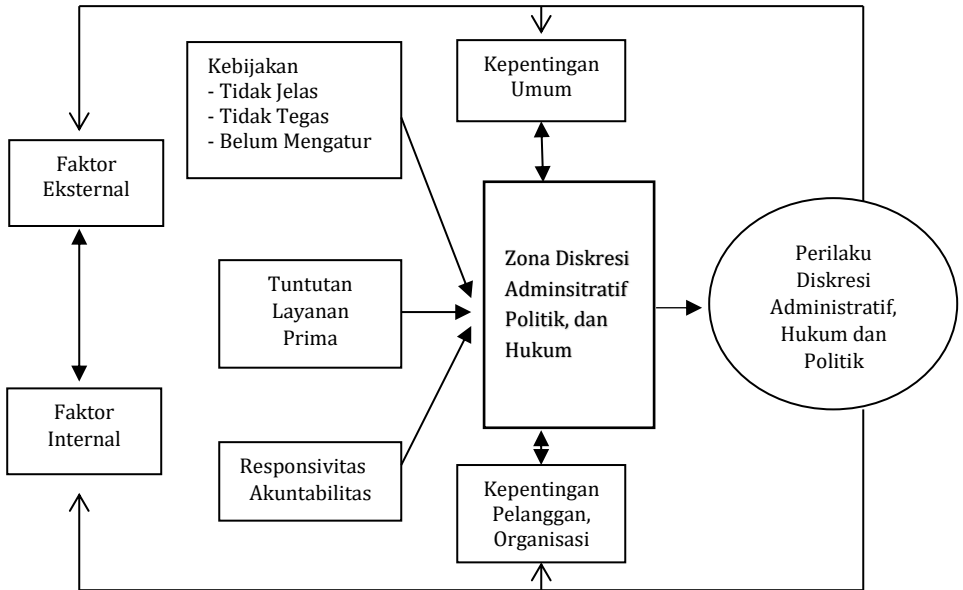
Kebijakan
- Tidak Jelas
- Tidak Tegas
- Belum Mengatur

Kepentingan Umum

Faktor Eksternal

Tuntutan Layanan Prima

Zona Diskresi Adminsitratif Politik, dan Hukum

Perilaku Diskresi Administratif, Hukum dan Politik

Faktor Internal

Responsivitas Akuntabilitas

Kepentingan Pelanggan, Organisasi